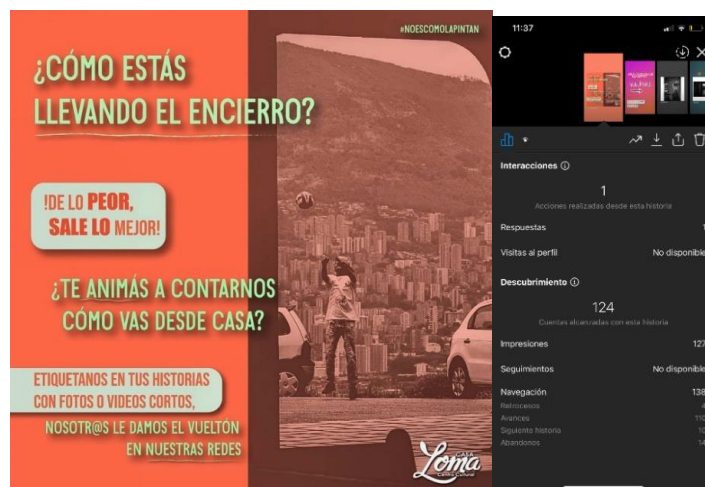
#NOESCOMOLAPINTAN

¿CÓMO ESTÁS LLEVANDO EL ENCIERRO?

!DE LO PEOR, SALE LO MEJOR!

¿TE ANIMÁS A CONTARNOS CÓMO VAS DESDE CASA?

ETIQUETANOS EN TUS HISTORIAS CON FOTOS O VIDEOS CORTOS,

NOSOTR@S LE DAMOS EL VUELTÓN EN NUESTRAS REDES

CASA Loma Centro Cultural

11:37

Interacciones ⓘ

1

Acciones realizadas desde esta historia

Respuestas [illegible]

Visitas al perfil No disponible

Descubrimiento ⓘ

124

Cuentas alcanzadas con esta historia

Impresiones 127

Seguimientos No disponible

Navegación 138

Retrocesos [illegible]

Avances 11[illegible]

Siguiente historia 1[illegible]

Abandonos 14